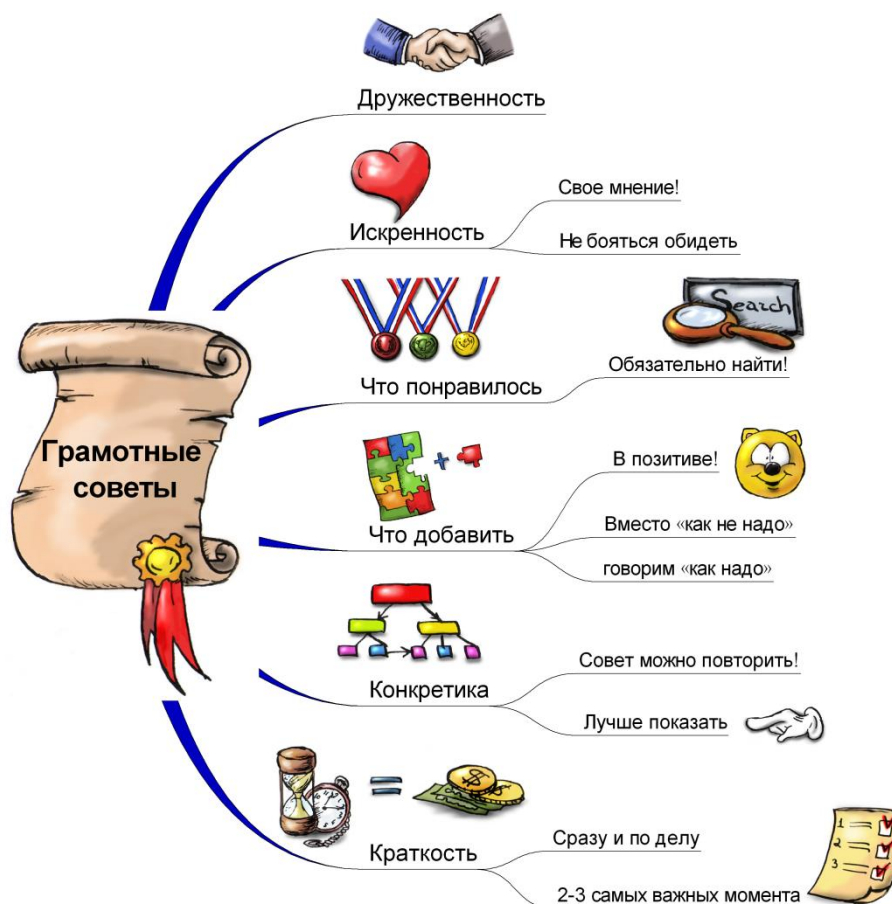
Грамотные советы

Дружественность

Искренность
Свое мнение!
Не бояться обидеть

Что понравилось
Search
Обязательно найти!

Что добавить
В позитиве!
Вместо «как не надо»
говорим «как надо»

Конкретика
Совет можно повторить!
Лучше показать

Краткость
Сразу и по делу
2-3 самых важных момента
1
2
3